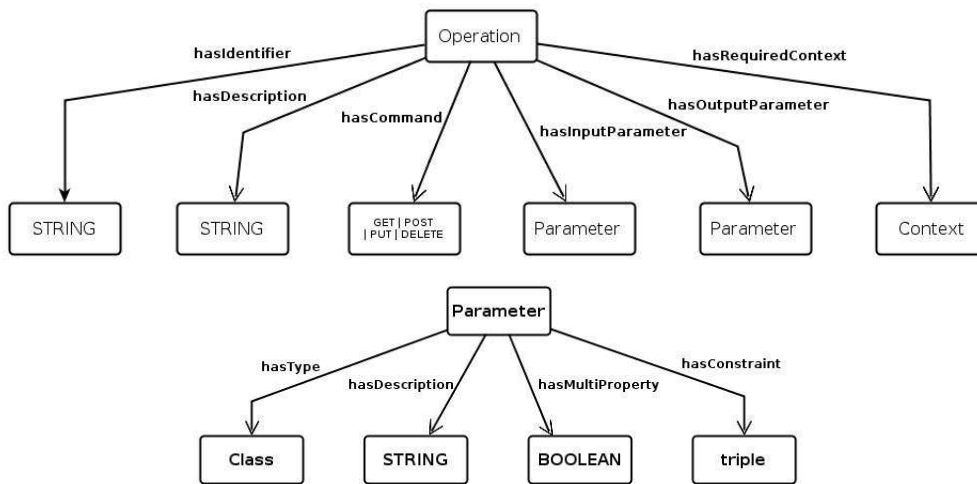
Operation

hasIdentifier
hasDescription
hasCommand
hasInputParameter
hasOutputParameter
hasRequiredContext

STRING
STRING
GET | POST | PUT | DELETE
Parameter
Parameter
Context

Parameter

hasType
hasDescription
hasMultiProperty
hasConstraint

Class
STRING
BOOLEAN
triple